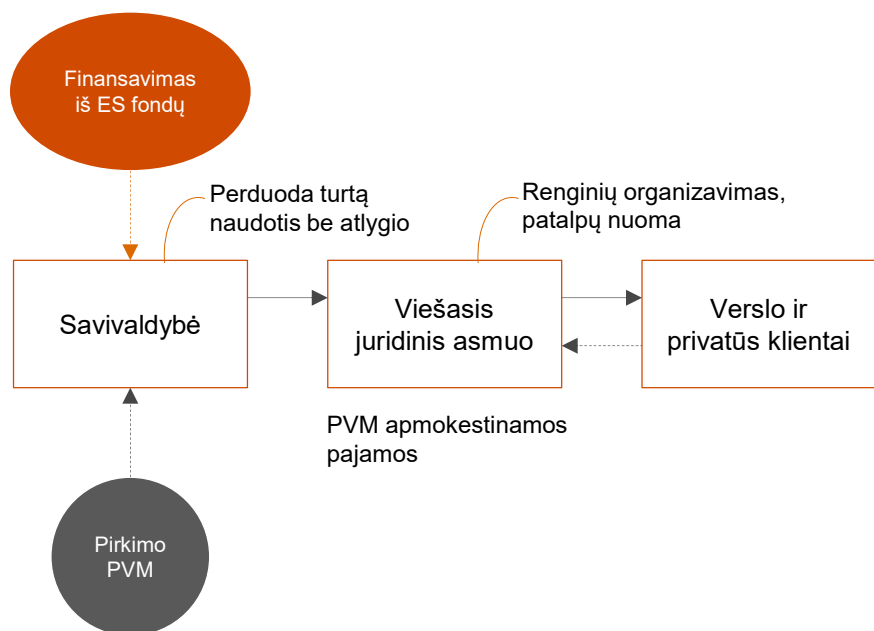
Finansavimas iš ES fondų

Perduoda turtą naudotis be atlygio

Renginių organizavimas, patalpų nuoma

Savivaldybė

Viešasis juridinis asmuo

Verslo ir privatūs klientai

PVM apmokestinamos pajamos

Pirkimo PVM